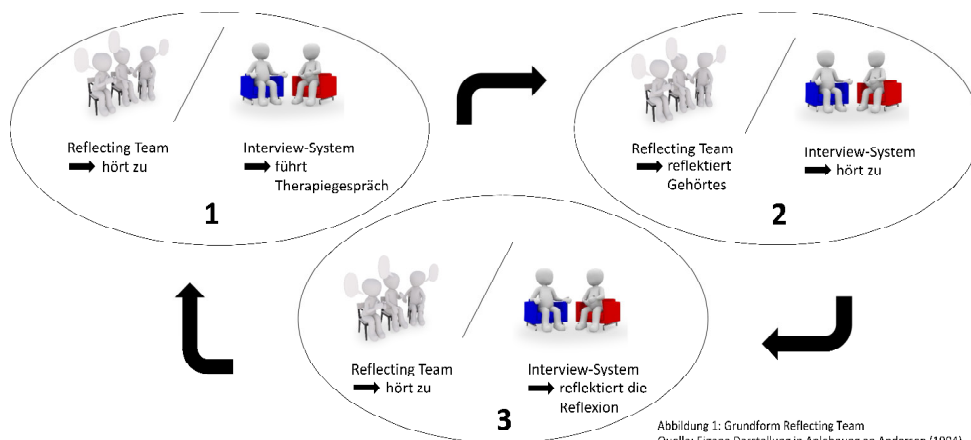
Reflecting Team
➡ hört zu

Interview-System
➡ führt Therapiegespräch

1

Reflecting Team
➡ reflektiert Gehörtes

Interview-System
➡ hört zu

2

Reflecting Team
➡ hört zu

Interview-System
➡ reflektiert die Reflexion

3

Abbildung 1: Grundform Reflecting Team
Quelle: Eigene Darstellung in Anlehnung an Andersen (1996)